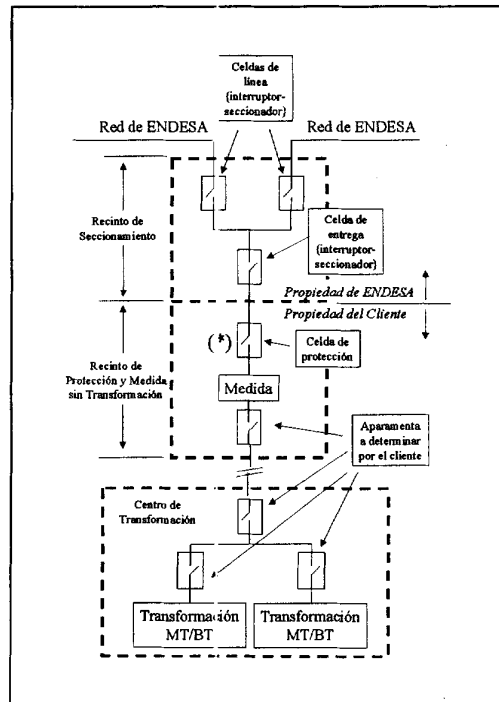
Celdas de línea (interruptor-seccionador)

Red de ENDESA

Red de ENDESA

Recinto de Seccionamiento

Celda de entrega (interruptor-seccionador)

Propiedad de ENDESA

Propiedad del Cliente

Recinto de Protección y Medida sin Transformación

(*)

Celda de protección

Medida

Aparamenta a determinar por el cliente

Centro de Transformación

Transformación MT/BT

Transformación MT/BT